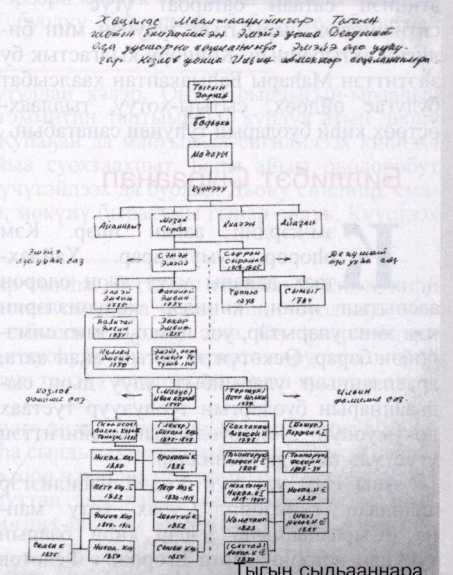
Хвалас Маҕаалардыҥ Тыгын
Тыгын
Бөдөҥкөй
Маһайон
Күннээй
Айанньыт
Мөҕөй Сэргэ
Хаҕаан
Айдаҕас
Сэмэн Эһэйэ
Сэргэн Сыалтай
Эһэйэ уол
Дьэҥкэй уол
Тохтоо 1793
Сэмэйэ 1794
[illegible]
Иван Грозный
Петр Великай
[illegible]
Николай I 1825
Петр Ыс. 1
Петр Ыс. 2
Николай II
Саҕалааҕа
Тыгын сыдьааннара